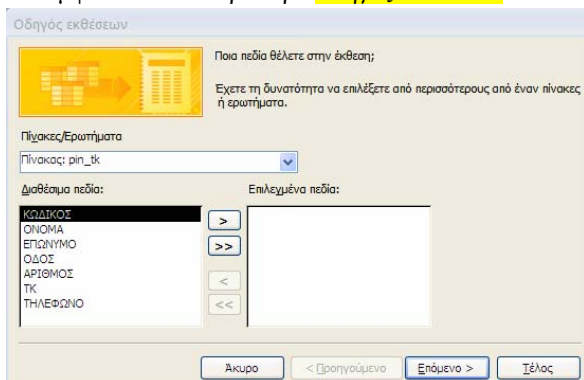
Οδηγός εκθέσεων

Ποια πεδία θέλετε στην έκθεση;

Έχετε τη δυνατότητα να επιλέξετε από περισσότερους από έναν πίνακες ή ερωτήματα.

Πίνακες/Ερωτήματα

Πίνακας: pin_tk

Διαθέσιμα πεδία:

ΚΩΔΙΚΟΣ
ΟΝΟΜΑ
ΕΠΩΝΥΜΟ
ΟΔΟΣ
ΑΡΙΘΜΟΣ
ΤΚ
ΤΗΛΕΦΩΝΟ

Επιλεγμένα πεδία:

>
>>
<
<<

Άκυρο
< Προηγούμενο
Επόμενο >
Τέλος